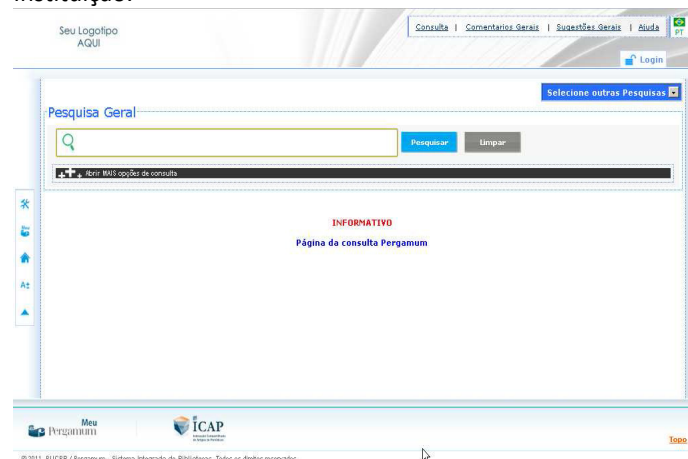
instituição.

Seu Logotipo AQUI

Consulta | Comentarios Gerais | Sugestões Gerais | Ajuda | PT

Login

Selecione outras Pesquisas

Pesquisa Geral

Pesquisar

Limpar

Abrir MAIS opções de consulta

INFORMATIVO

Página da consulta Pergamum

A±

Meu Pergamum

ICAP

Topo

©2011 PUCPR / Pergamum - Sistema Integrado de Bibliotecas. Todos os direitos reservados.